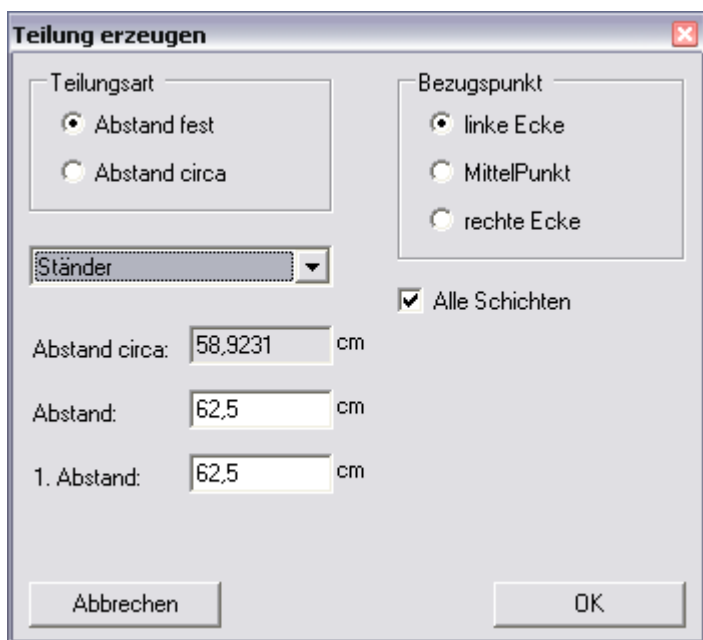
Teilung erzeugen

Teilungsart

Abstand fest

Abstand circa

Bezugspunkt

linke Ecke

MittelPunkt

rechte Ecke

Ständer

Alle Schichten

Abstand circa: 58,9231 cm

Abstand: 62,5 cm

1. Abstand: 62,5 cm

Abbrechen

OK